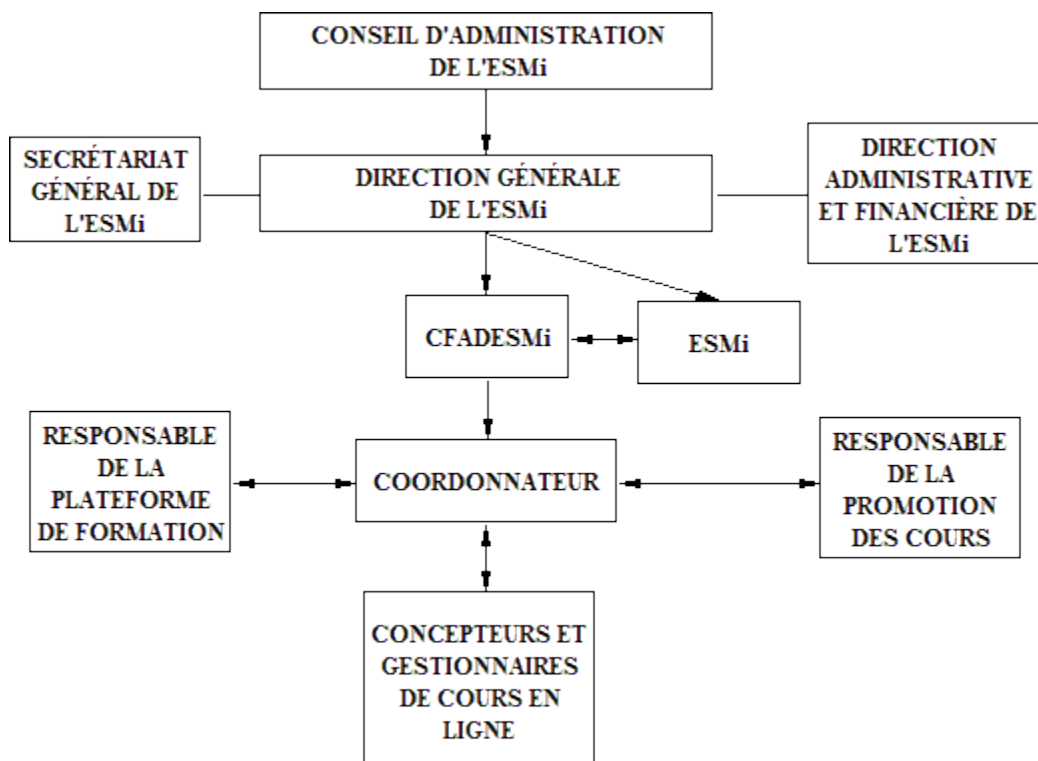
CONSEIL D'ADMINISTRATION DE L'ESMi

SECRÉTARIAT GÉNÉRAL DE L'ESMi

DIRECTION GÉNÉRALE DE L'ESMi

DIRECTION ADMINISTRATIVE ET FINANCIÈRE DE L'ESMi

CFADESMi

ESMi

RESPONSABLE DE LA PLATEFORME DE FORMATION

COORDONNATEUR

RESPONSABLE DE LA PROMOTION DES COURS

CONCEPTEURS ET GESTIONNAIRES DE COURS EN LIGNE